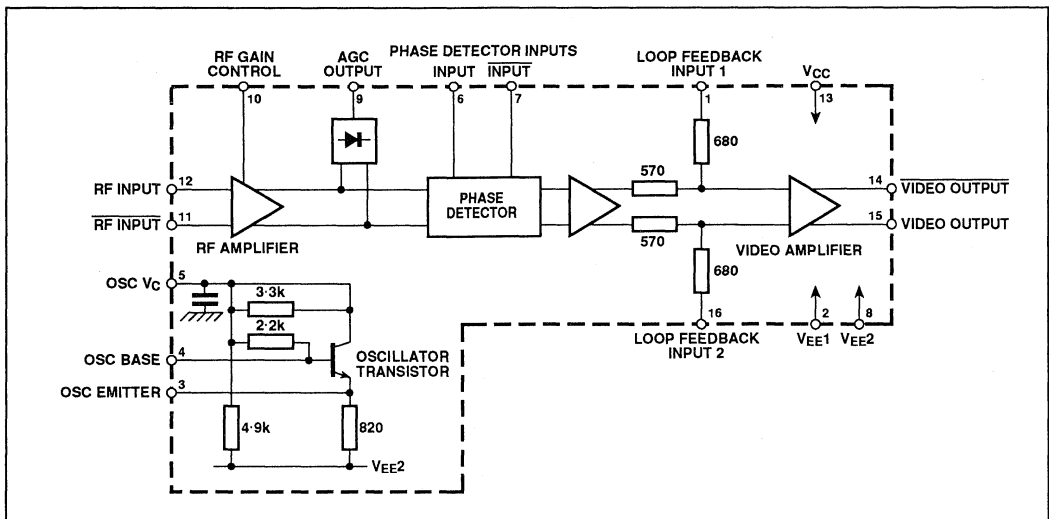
RF GAIN CONTROL
10
AGC OUTPUT
9
PHASE DETECTOR INPUTS
INPUT
6
$\overline{\text{INPUT}}$
7
LOOP FEEDBACK INPUT 1
1
$V_{CC}$
13
680
RF INPUT
12
$\overline{\text{RF INPUT}}$
11
PHASE DETECTOR
570
570
14
$\overline{\text{VIDEO OUTPUT}}$
15
VIDEO OUTPUT
RF AMPLIFIER
VIDEO AMPLIFIER
680
OSC $V_C$
5
3·3k
2·2k
OSC BASE
4
OSCILLATOR TRANSISTOR
16
LOOP FEEDBACK INPUT 2
2
$V_{EE}1$
8
$V_{EE}2$
OSC EMITTER
3
4·9k
820
$V_{EE}2$